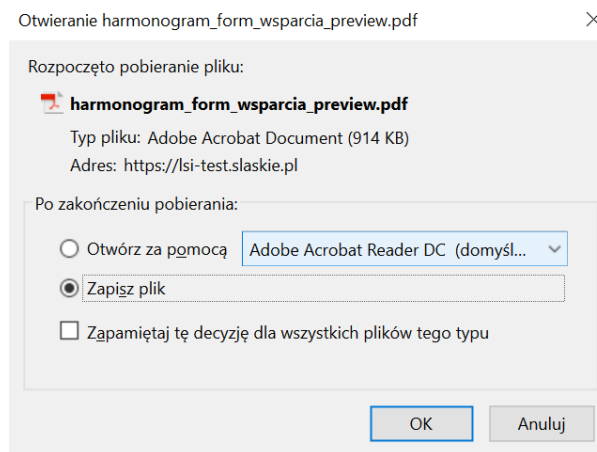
Otwieranie harmonogram_form_wsparcia_preview.pdf

×

Rozpoczęto pobieranie pliku:

harmonogram_form_wsparcia_preview.pdf

Typ pliku: Adobe Acrobat Document (914 KB)

Adres: https://lsi-test.slaskie.pl

Po zakończeniu pobierania:

Otwórz za pomocą

Adobe Acrobat Reader DC (domyśl...

Zapisz plik

Zapamiętaj tę decyzję dla wszystkich plików tego typu

OK

Anuluj